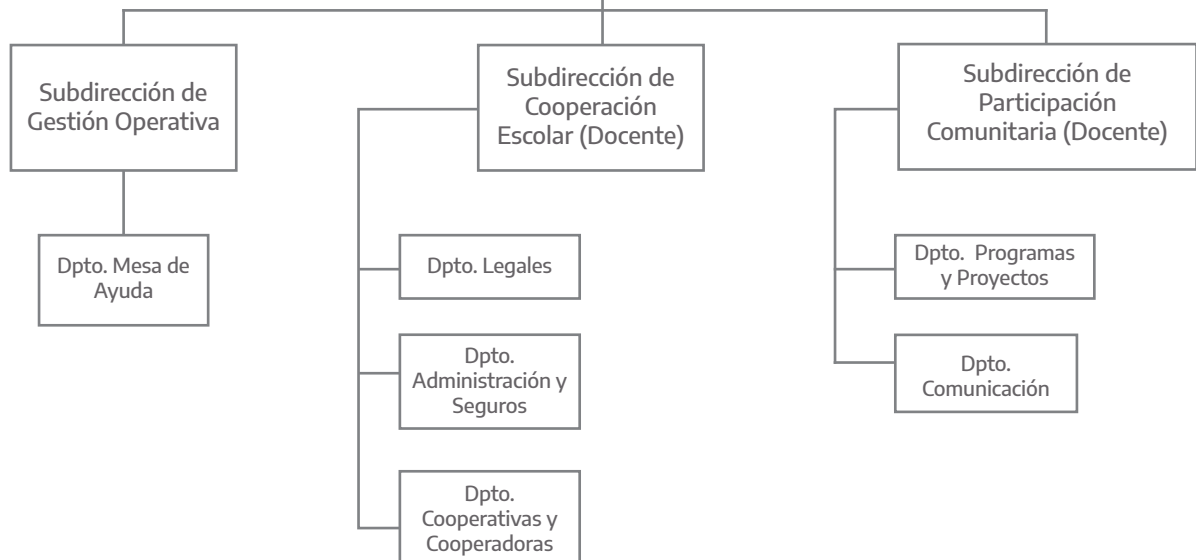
Subdirección de Gestión Operativa

Dpto. Mesa de Ayuda

Subdirección de Cooperación Escolar (Docente)

Dpto. Legales

Dpto. Administración y Seguros

Dpto. Cooperativas y Cooperadoras

Subdirección de Participación Comunitaria (Docente)

Dpto. Programas y Proyectos

Dpto. Comunicación